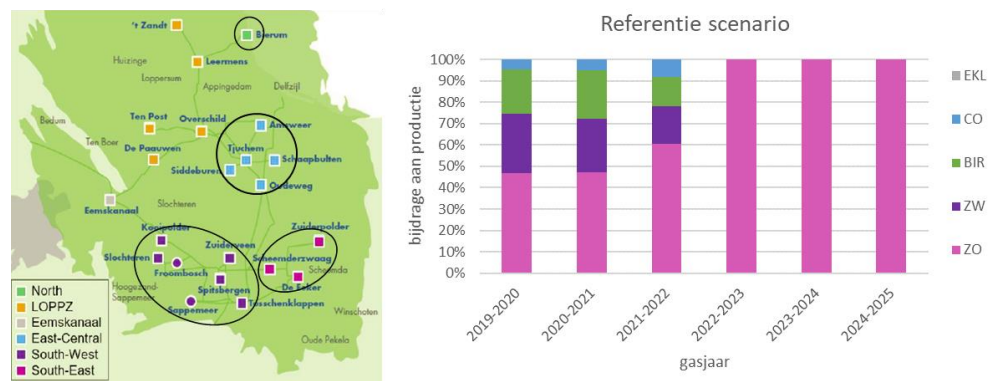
't Zandt
Bierum
Huizinge
Leermens
Loppersum
Appingedam
Delfzijl
Ten Post
Overschild
Bedum
Ten Boer
De Paauwen
Amsweer
Tjuchem
Schaapbulten
Siddeburen
Oudeweg
Slochteren
Eemskanaal
Kooipolder
Zuiderveen
Zuiderpolder
Slochteren
Froombosch
Scheemda
Siepsteeg
Spitsbergen
Hoogezand-Sappemeer
Sappemeer
Tusschenklappen
De Eeker
Winschoten
Oude Pekela

North
LOPPZ
Eemskanaal
East-Central
South-West
South-East

Referentie scenario

| | 2019-2020 | 2020-2021 | 2021-2022 | 2022-2023 | 2023-2024 | 2024-2025 |
|---|---|---|---|---|---|---|

100%
90%
80%
70%
60%
50%
40%
30%
20%
10%
0%

bijdrage aan productie

gasjaar

EKL
CO
BIR
ZW
ZO